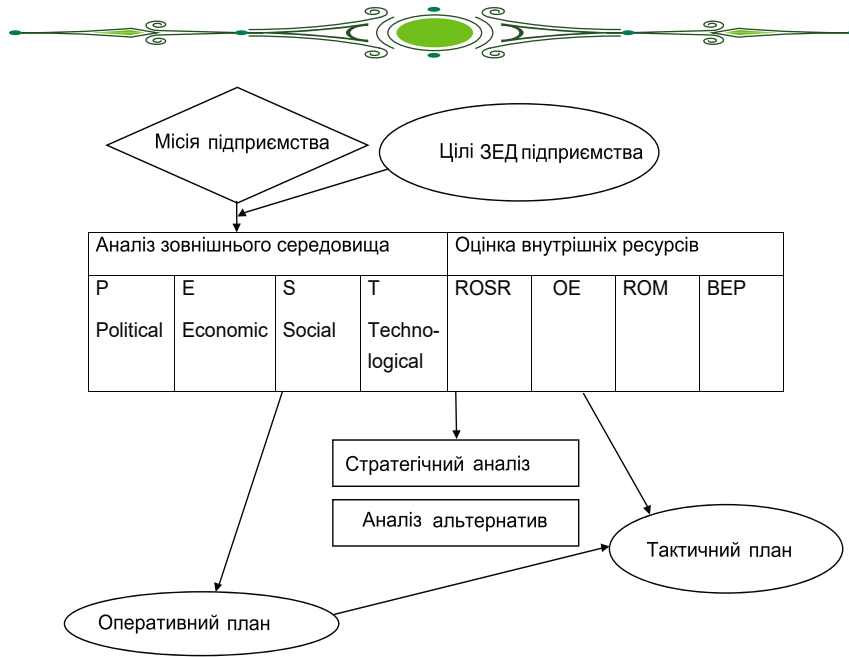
Місія підприємства

Цілі ЗЕД підприємства

| Аналіз зовнішнього середовища | | | | Оцінка внутрішніх ресурсів | | | |
|---|---|---|---|---|---|---|---|
| P Political | E Economic | S Social | T Technological | ROSR | OE | ROM | BEP |

Стратегічний аналіз

Аналіз альтернатив

Тактичний план

Оперативний план